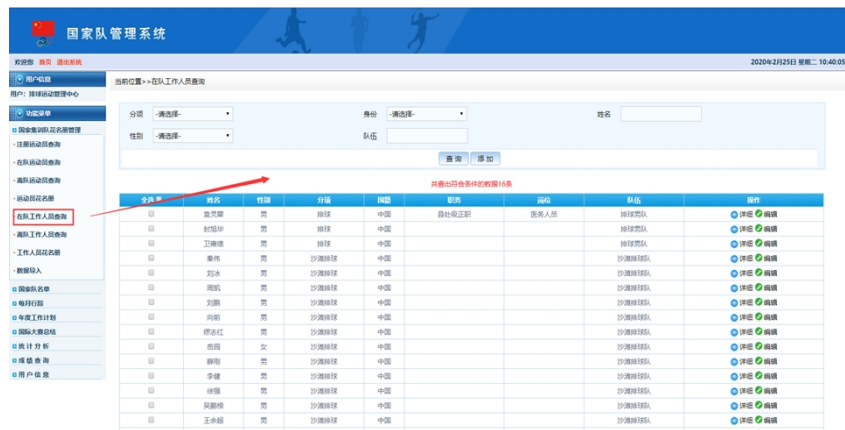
国家队管理系统

欢迎您 首页 退出系统

2020年2月25日 星期二 10:40:05

用户信息
用户：排球运动管理中心

功能菜单
国家集训队花名册管理
注册运动员查询
在队运动员查询
离队运动员查询
运动员花名册
在队工作人员查询
离队工作人员查询
工作人员花名册
数据导入
国家队名单
每月行踪
年度工作计划
国际大赛总结
统计分析
成绩查询
用户信息

当前位置>>在队工作人员查询

分项 -请选择-
身份 -请选择-
姓名
性别 -请选择-
队伍

查询 添加

共查出符合条件的数据16条

| 全选 | 姓名 | 性别 | 分项 | 国籍 | 职务 | 岗位 | 队伍 | 操作 |
|---|---|---|---|---|---|---|---|---|
| | 袁灵犀 | 男 | 排球 | 中国 | 县处级正职 | 医务人员 | 排球男队 | 详细 编辑 |
| | 封旭坤 | 男 | 排球 | 中国 | | | 排球男队 | 详细 编辑 |
| | 卫璘琦 | 男 | 排球 | 中国 | | | 排球男队 | 详细 编辑 |
| | 秦伟 | 男 | 沙滩排球 | 中国 | | | 沙滩排球队 | 详细 编辑 |
| | 刘永 | 男 | 沙滩排球 | 中国 | | | 沙滩排球队 | 详细 编辑 |
| | 周凯 | 男 | 沙滩排球 | 中国 | | | 沙滩排球队 | 详细 编辑 |
| | 刘鹏 | 男 | 沙滩排球 | 中国 | | | 沙滩排球队 | 详细 编辑 |
| | 向明 | 男 | 沙滩排球 | 中国 | | | 沙滩排球队 | 详细 编辑 |
| | 缪志红 | 男 | 沙滩排球 | 中国 | | | 沙滩排球队 | 详细 编辑 |
| | 岳园 | 女 | 沙滩排球 | 中国 | | | 沙滩排球队 | 详细 编辑 |
| | 薛刚 | 男 | 沙滩排球 | 中国 | | | 沙滩排球队 | 详细 编辑 |
| | 李健 | 男 | 沙滩排球 | 中国 | | | 沙滩排球队 | 详细 编辑 |
| | 徐强 | 男 | 沙滩排球 | 中国 | | | 沙滩排球队 | 详细 编辑 |
| | 吴鹏根 | 男 | 沙滩排球 | 中国 | | | 沙滩排球队 | 详细 编辑 |
| | 王永超 | 男 | 沙滩排球 | 中国 | | | 沙滩排球队 | 详细 编辑 |